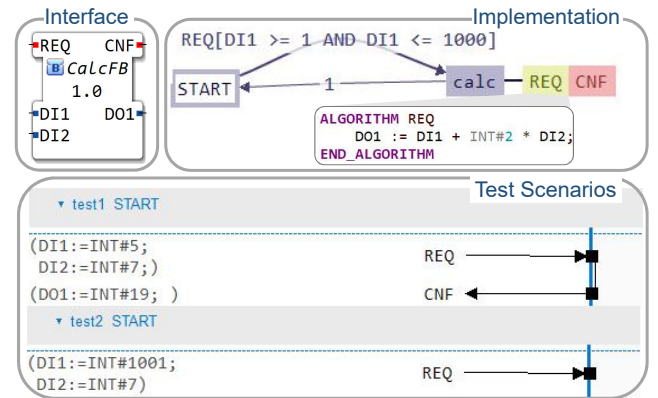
Interface

REQ CNF
B CalcFB
1.0
DI1 DO1
DI2

Implementation

REQ[DI1 >= 1 AND DI1 <= 1000]

START

1

calc

REQ CNF

ALGORITHM REQ
DO1 := DI1 + INT#2 * DI2;
END_ALGORITHM

Test Scenarios

▾ test1 START

(DI1:=INT#5;
DI2:=INT#7;)

REQ

(DO1:=INT#19; )

CNF

▾ test2 START

(DI1:=INT#1001;
DI2:=INT#7)

REQ